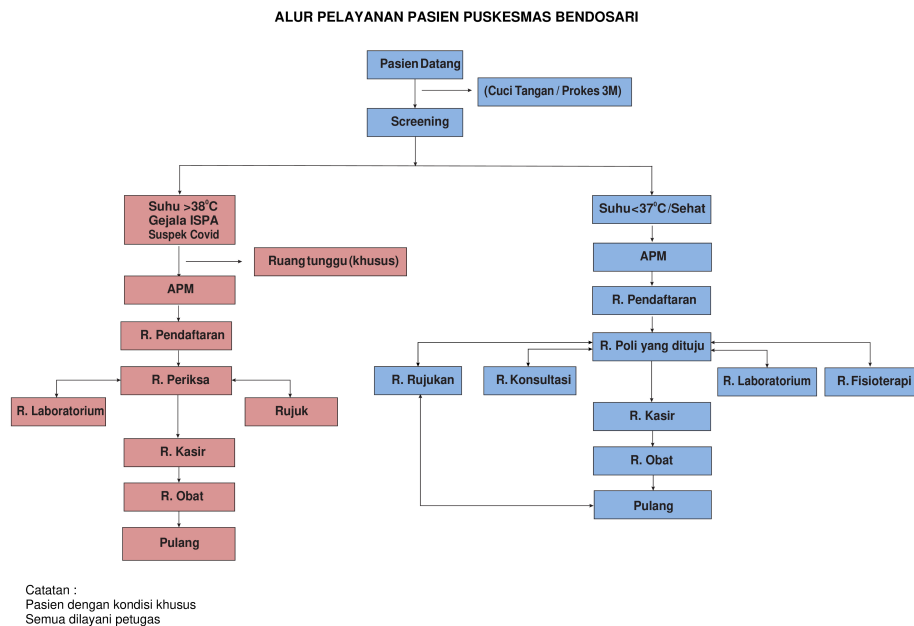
ALUR PELAYANAN PASIEN PUSKESMAS BENDOSARI

Pasien Datang

(Cuci Tangan / Prokes 3M)

Screening

Suhu >38°C
Gejala ISPA
Suspek Covid

Ruang tunggu (khusus)

APM

R. Pendaftaran

R. Periksa

R. Laboratorium

Rujuk

R. Kasir

R. Obat

Pulang

Suhu<37°C/Sehat

APM

R. Pendaftaran

R. Poli yang dituju

R. Rujukan

R. Konsultasi

R. Laboratorium

R. Fisioterapi

R. Kasir

R. Obat

Pulang

Catatan :
Pasien dengan kondisi khusus
Semua dilayani petugas